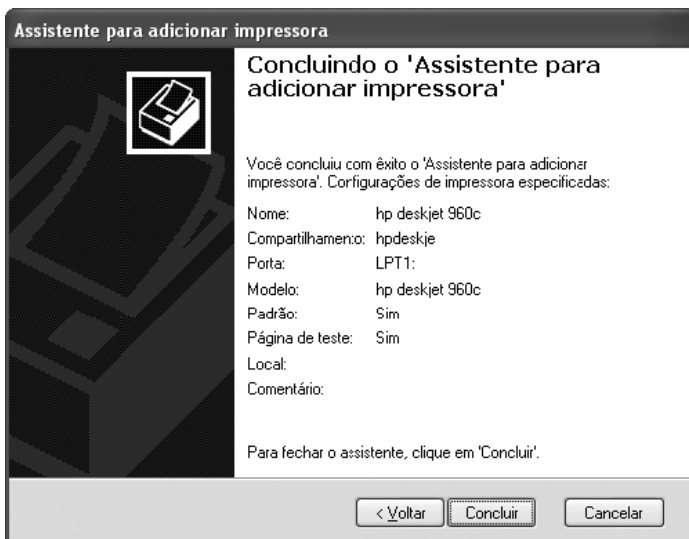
Assistente para adicionar impressora

Concluindo o 'Assistente para adicionar impressora'

Você concluiu com êxito o 'Assistente para adicionar impressora'. Configurações de impressora especificadas:

| | |
|---|---|
| Nome: | hp deskjet 960c |
| Compartilhamento: | hpdeskje |
| Porta: | LPT1: |
| Modelo: | hp deskjet 960c |
| Padrão: | Sim |
| Página de teste: | Sim |
| Local: | |
| Comentário: | |

Para fechar o assistente, clique em 'Concluir'.

< Voltar | Concluir | Cancelar